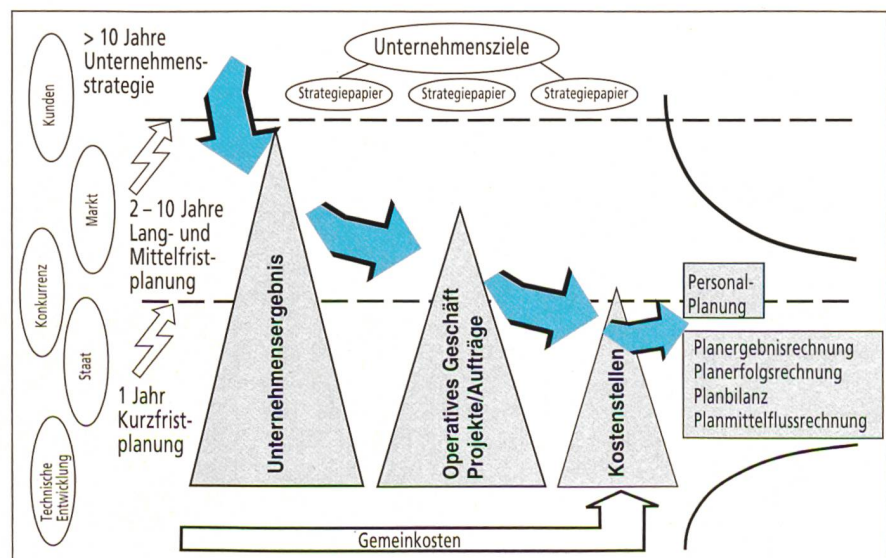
Kunden

Markt

Konkurrenz

Staat

Technische Entwicklung

> 10 Jahre Unternehmensstrategie

Unternehmensziele

Strategiepapier

Strategiepapier

Strategiepapier

2 – 10 Jahre Lang- und Mittelfristplanung

1 Jahr Kurzfristplanung

Unternehmensergebnis

Operatives Geschäft Projekte/Aufträge

Kostenstellen

Personal-Planung

Planergebnisrechnung
Planerfolgsrechnung
Planbilanz
Planmittelflussrechnung

Gemeinkosten